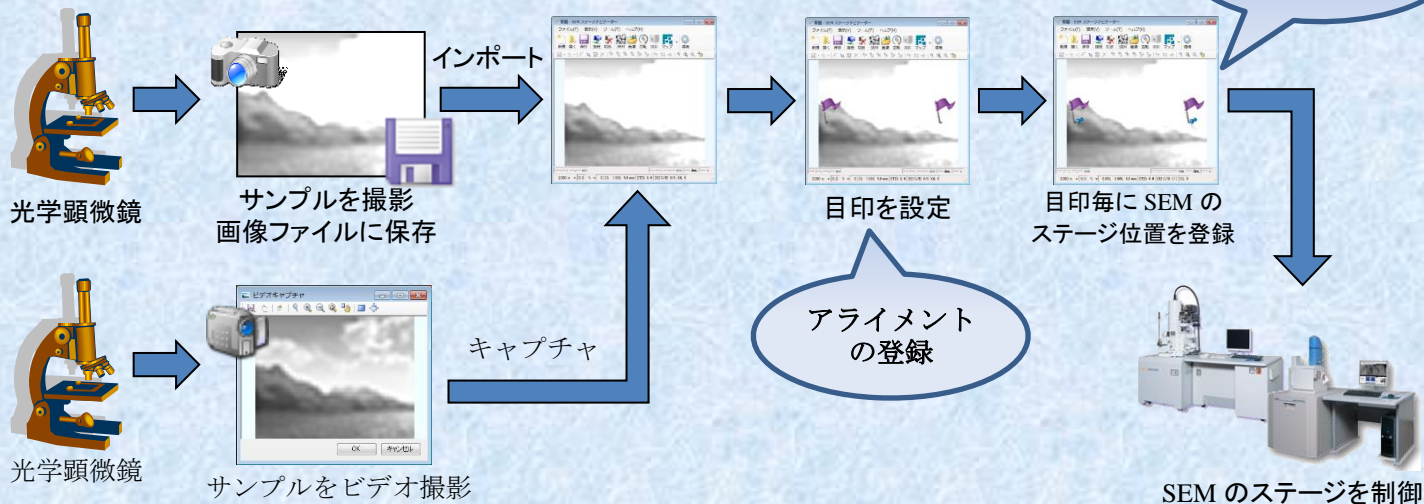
光学顕微鏡

サンプルを撮影
画像ファイルに保存

インポート

目印を設定

目印毎に SEM の
ステージ位置を登録

光学顕微鏡

ビデオキャプチャ

OK キャンセル

サンプルをビデオ撮影

キャプチャ

アライメント
の登録

SEM のステージを制御